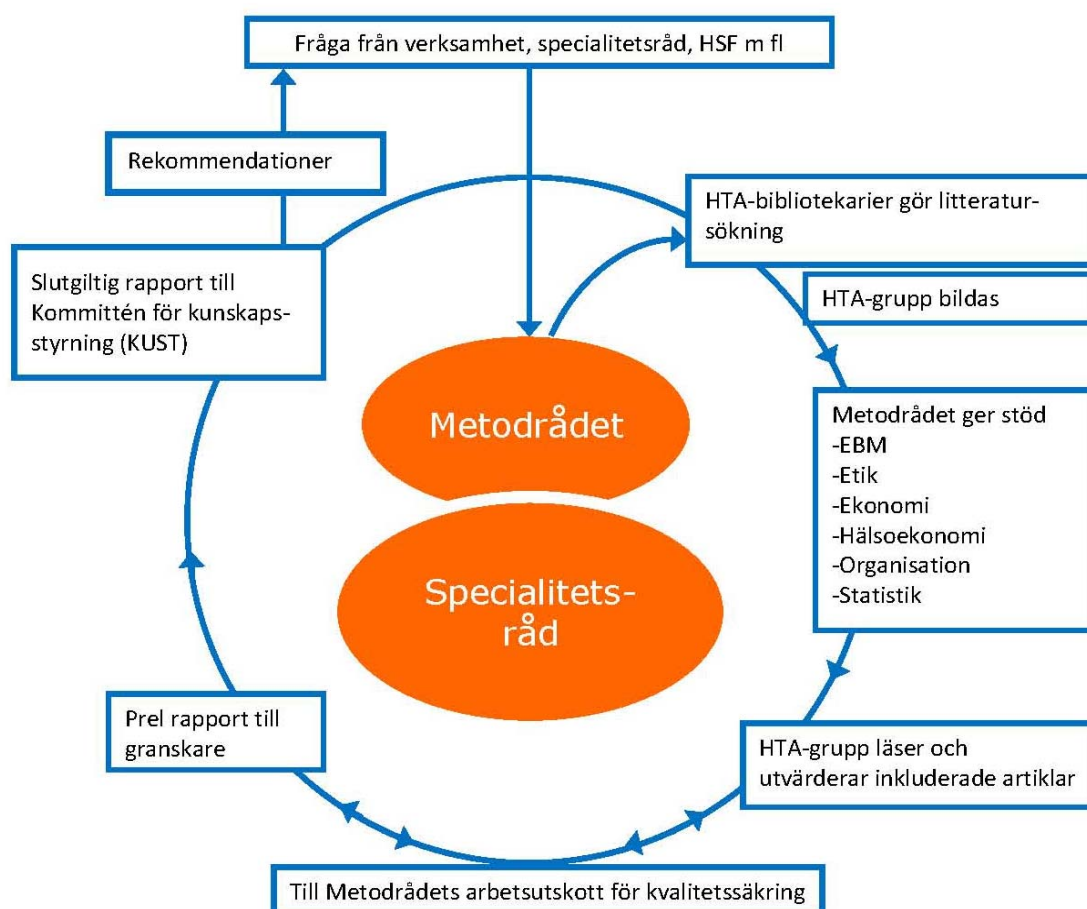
Fråga från verksamhet, specialitetsråd, HSF m fl

Rekommendationer

HTA-bibliotekarier gör litteratursökning

HTA-grupp bildas

Slutgiltig rapport till Kommittén för kunskapsstyrning (KUST)

Metodrådet

Metodrådet ger stöd
-EBM
-Etik
-Ekonomi
-Hälsoekonomi
-Organisation
-Statistik

Specialitetsråd

Prel rapport till granskare

HTA-grupp läser och utvärderar inkluderade artiklar

Till Metodrådets arbetsutskott för kvalitetssäkring